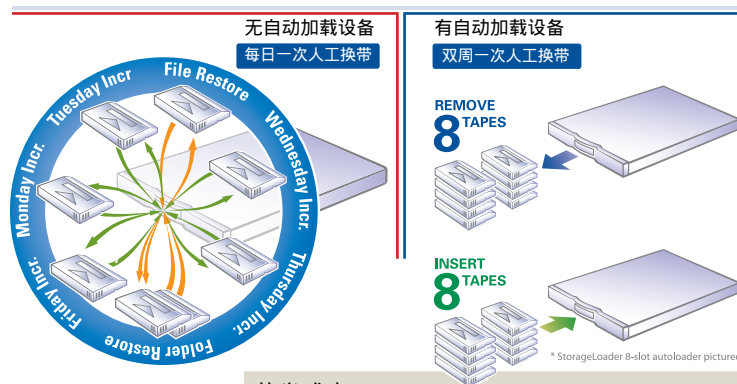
无自动加载设备

每日一次人工换带

File Restore

Tuesday Incr.

Wednesday Incr.

Monday Incr.

Thursday Incr.

Friday Incr.

Folder Restore

有自动加载设备

双周一次人工换带

REMOVE 8 TAPES

INSERT 8 TAPES

* StorageLoader 8-slot autoloader pictured

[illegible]